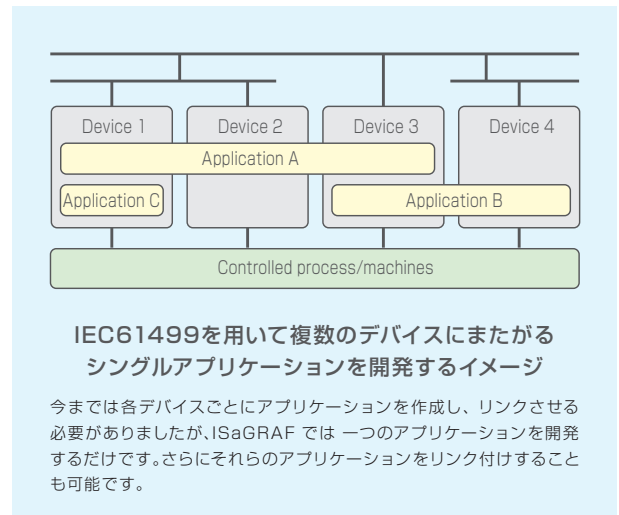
Device 1
Device 2
Device 3
Device 4
Application A
Application C
Application B
Controlled process/machines

IEC61499を用いて複数のデバイスにまたがる
シングルアプリケーションを開発するイメージ

今までは各デバイスごとにアプリケーションを作成し、リンクさせる必要がありましたが、ISaGRAF では 一つのアプリケーションを開発するだけです。さらにそれらのアプリケーションをリンク付けすることも可能です。